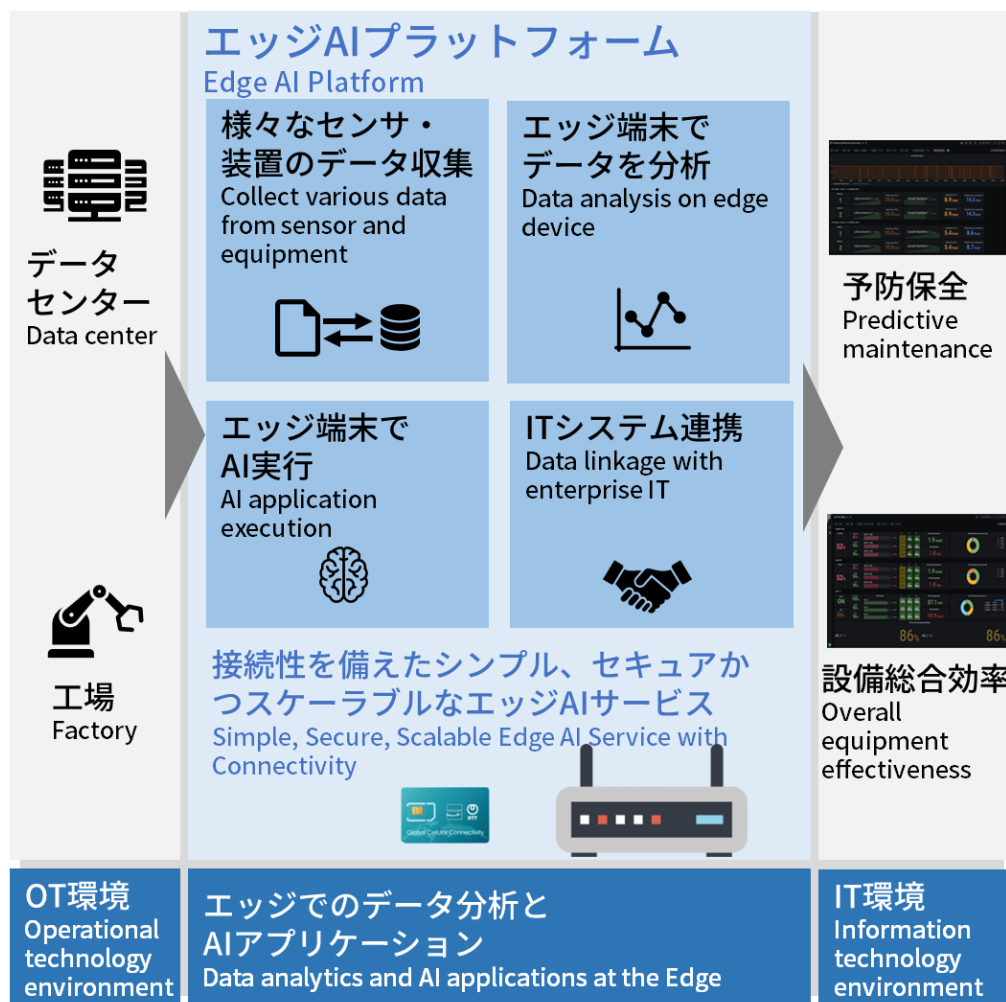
データセンター
Data center

工場
Factory

エッジAIプラットフォーム
Edge AI Platform

様々なセンサ・装置のデータ収集
Collect various data from sensor and equipment

エッジ端末でデータを分析
Data analysis on edge device

エッジ端末でAI実行
AI application execution

ITシステム連携
Data linkage with enterprise IT

接続性を備えたシンプル、セキュアかつスケーラブルなエッジAIサービス
Simple, Secure, Scalable Edge AI Service with Connectivity

Global Cellular Connectivity

予防保全
Predictive maintenance

設備総合効率
Overall equipment effectiveness

OT環境
Operational technology environment

エッジでのデータ分析とAIアプリケーション
Data analytics and AI applications at the Edge

IT環境
Information technology environment